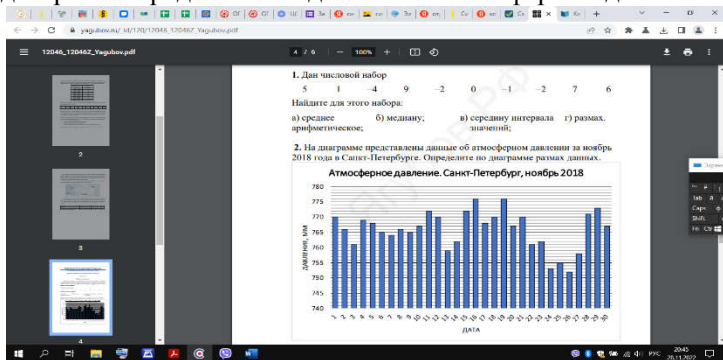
yagubov.ru/.../12046_120467_Yagubov.pdf

12046_120467_Yagubov.pdf

4 / 6 — 100% +

1. Дан числовой набор

5 1 −4 9 −2 0 −1 −2 7 6

Найдите для этого набора:

а) среднее арифметическое; б) медиану; в) середину интервала значений; г) размах.

2. На диаграмме представлены данные об атмосферном давлении за ноябрь 2018 года в Санкт-Петербурге. Определите по диаграмме размах данных.

Атмосферное давление. Санкт-Петербург, ноябрь 2018

780
775
770
765
760
755
750
745
740

ДАВЛЕНИЕ, мм

1 2 3 4 5 6 7 8 9 10 11 12 13 14 15 16 17 18 19 20 21 22 23 24 25 26 27 28 29 30

ДАТА

2

3

4

20:45
28.11.2022